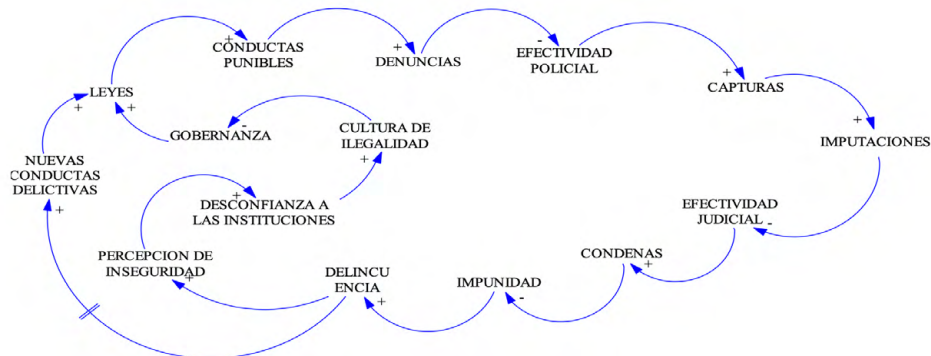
CONDUCTAS PUNIBLES
+
DENUNCIAS
+
-
EFECTIVIDAD POLICIAL
+
CAPTURAS
+
IMPUTACIONES
LEYES
+
+
-
GOBERNANZA
CULTURA DE ILEGALIDAD
+
NUEVAS CONDUCTAS DELICTIVAS
+
DESCONFIANZA A LAS INSTITUCIONES
+
EFECTIVIDAD JUDICIAL
-
PERCEPCION DE INSEGURIDAD
+
DELINCU ENCIA
+
IMPUNIDAD
-
CONDENAS
+